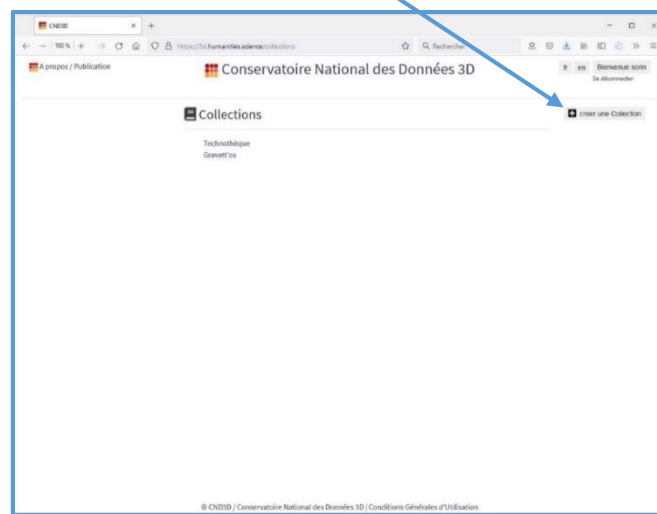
CND3D × +

100 % https://3d.humanities.science/collections Rechercher

A propos / Publication

Conservatoire National des Données 3D

fr en Bienvenue sorin
Se déconnecter

Collections

creer une Collection

Technothèque
Gravett'os

© CND3D / Conservatoire National des Données 3D | Conditions Générales d'Utilisation